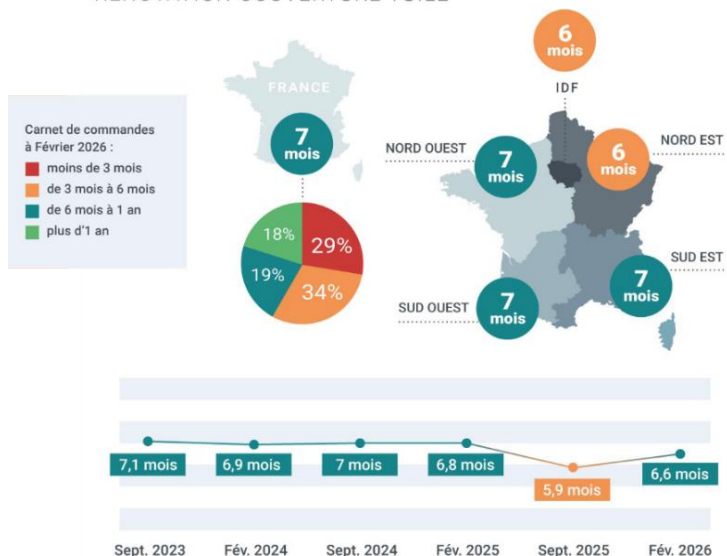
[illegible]

Carnet de commandes à Février 2026 :
moins de 3 mois
de 3 mois à 6 mois
de 6 mois à 1 an
plus d'1 an

FRANCE
7 mois

18%
29%
19%
34%

6 mois
IDF
NORD OUEST
7 mois
6 mois
NORD EST
SUD EST
7 mois
SUD OUEST
7 mois

7,1 mois
6,9 mois
7 mois
6,8 mois
5,9 mois
6,6 mois

Sept. 2023
Févr. 2024
Sept. 2024
Févr. 2025
Sept. 2025
Févr. 2026